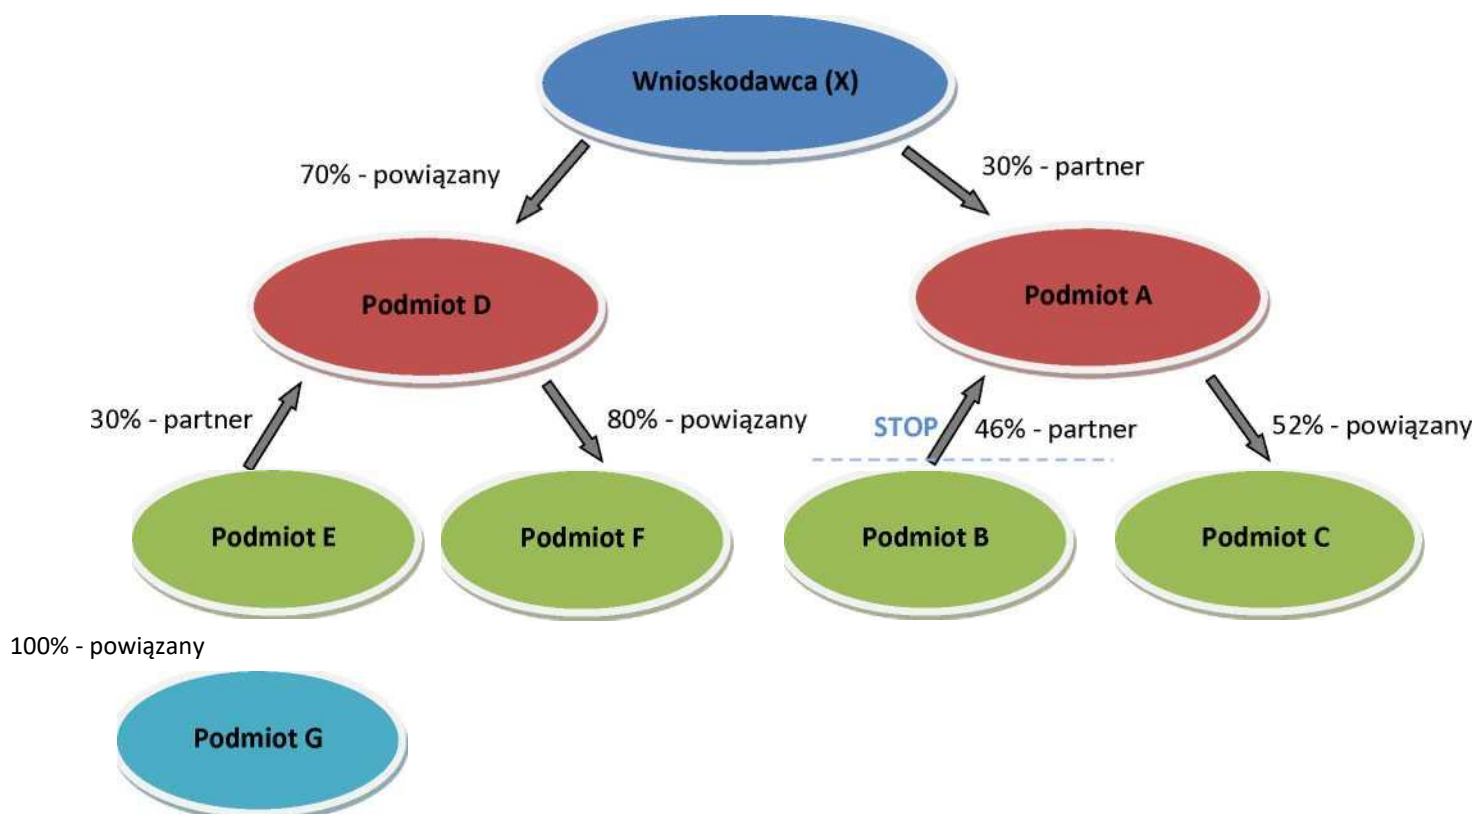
Wnioskodawca (X)

70% - powiązany

30% - partner

Podmiot D

Podmiot A

30% - partner

80% - powiązany

STOP

46% - partner

52% - powiązany

Podmiot E

Podmiot F

Podmiot B

Podmiot C

100% - powiązany

Podmiot G